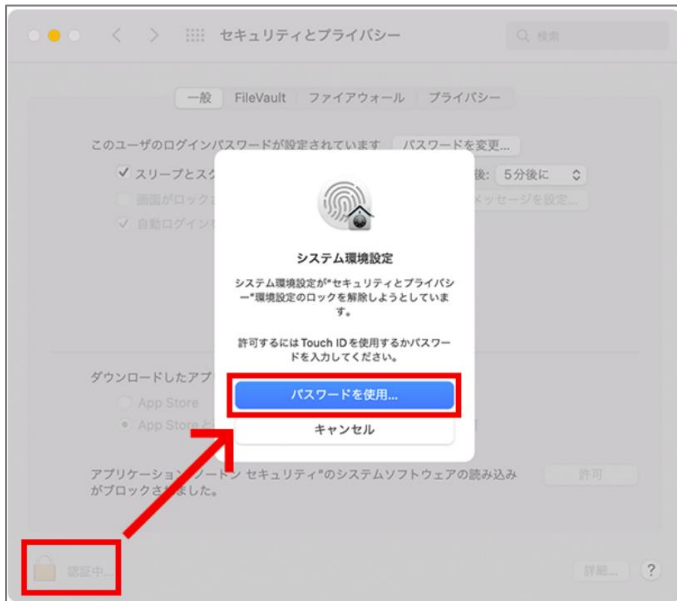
セキュリティとプライバシー

検索

一般 FileVault ファイアウォール プライバシー

このユーザのログインパスワードが設定されています パスワードを変更...

スリープとスク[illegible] 後: 5分後に

画面がロック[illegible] メッセージを設定...

自動ログイン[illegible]

システム環境設定

システム環境設定が"セキュリティとプライバシー"環境設定のロックを解除しようとしています。

許可するにはTouch IDを使用するかパスワードを入力してください。

パスワードを使用...

キャンセル

ダウンロードしたアプ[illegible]

App Store

App Store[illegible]

アプリケーション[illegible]ノートン セキュリティ"のシステムソフトウェアの読み込みがブロックされました。

許可

認証中...

詳細...

?